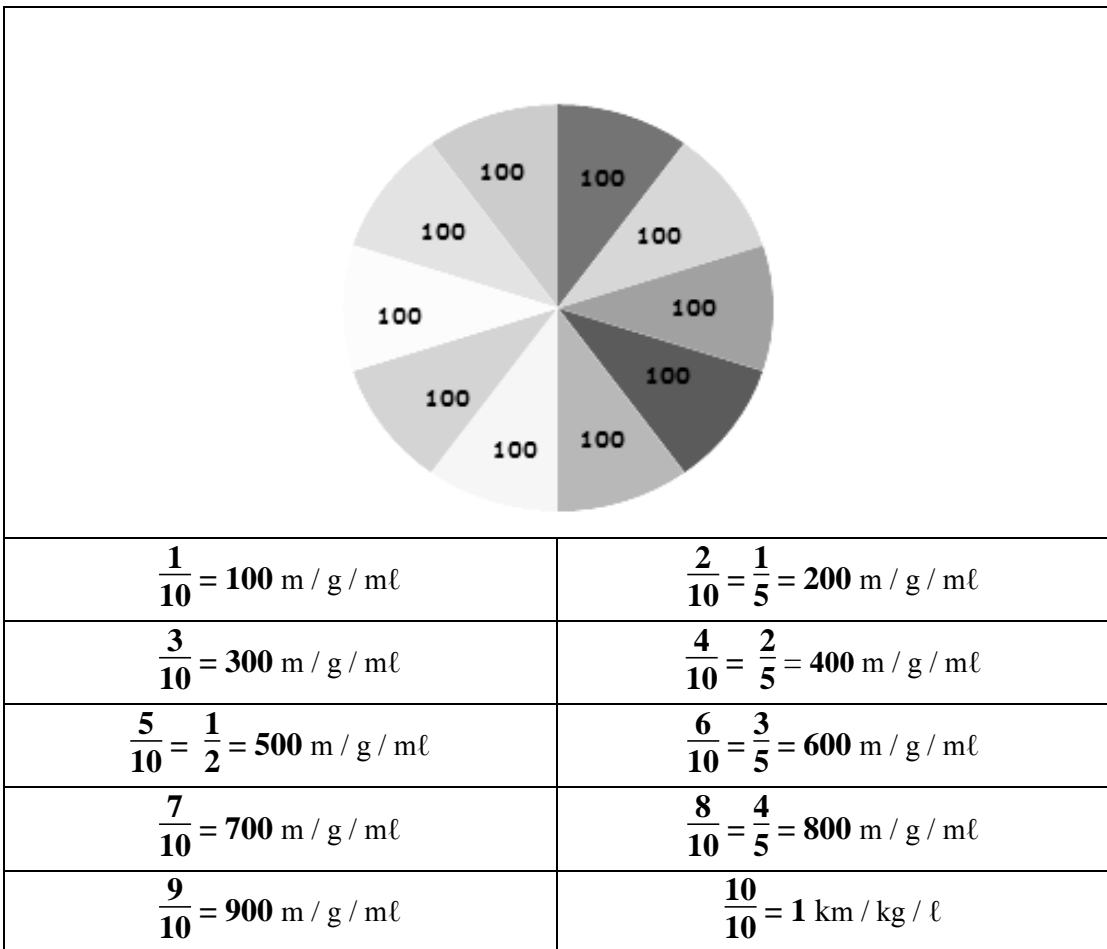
100
100
100
100
100
100
100
100
100
100

| $\frac{1}{10} = 100$ m / g / mℓ | $\frac{2}{10} = \frac{1}{5} = 200$ m / g / mℓ |
|---|---|
| $\frac{3}{10} = 300$ m / g / mℓ | $\frac{4}{10} = \frac{2}{5} = 400$ m / g / mℓ |
| $\frac{5}{10} = \frac{1}{2} = 500$ m / g / mℓ | $\frac{6}{10} = \frac{3}{5} = 600$ m / g / mℓ |
| $\frac{7}{10} = 700$ m / g / mℓ | $\frac{8}{10} = \frac{4}{5} = 800$ m / g / mℓ |
| $\frac{9}{10} = 900$ m / g / mℓ | $\frac{10}{10} = 1$ km / kg / ℓ |